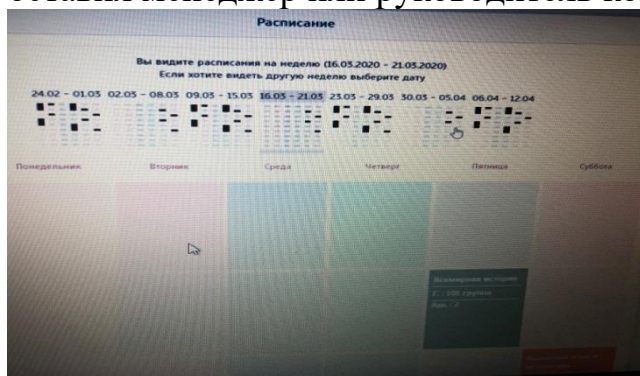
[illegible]

Расписание

Вы видите расписания на неделю (16.03.2020 - 21.03.2020)
Если хотите видеть другую неделю выберите дату

24.02 - 01.03 02.03 - 08.03 09.03 - 15.03 16.03 - 21.03 23.03 - 29.03 30.03 - 05.04 06.04 - 12.04

Понедельник Вторник Среда Четверг Пятница Суббота

Всемирная история
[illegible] группа
Ауд. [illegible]

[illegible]